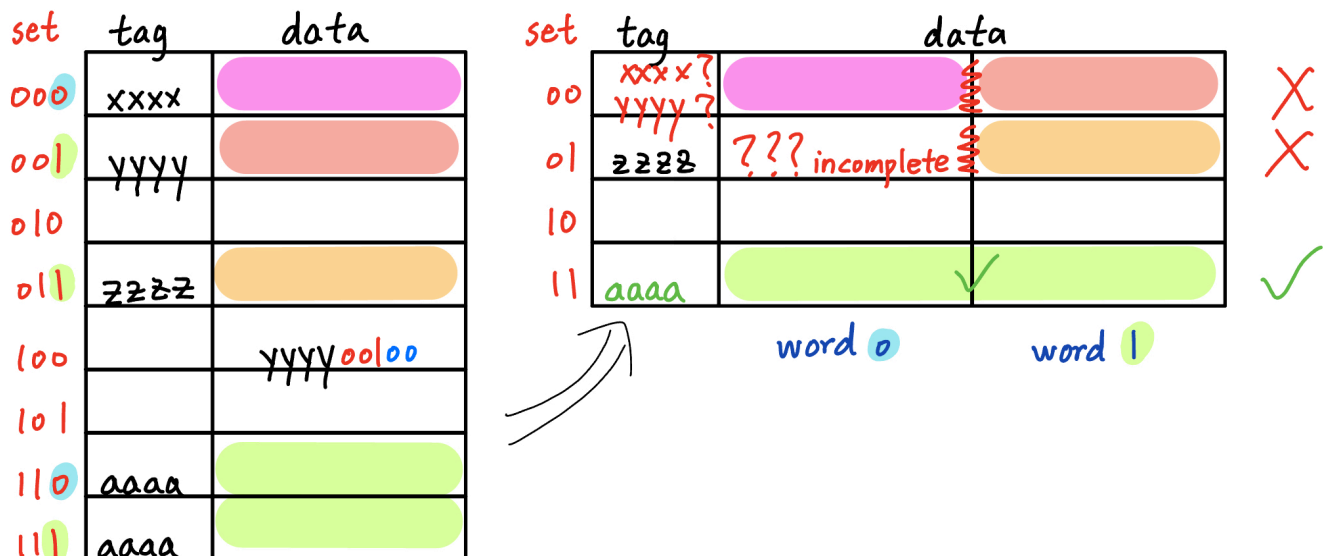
| set | tag | data |
|---|---|---|
| 000 | xxxx | |
| 001 | yyyy | |
| 010 | | |
| 011 | zzzz | |
| 100 | | yyyy00100 |
| 101 | | |
| 110 | aaaa | |
| 111 | aaaa | |

| set | tag | data | | |
|---|---|---|---|---|
| 00 | xxxx? yyyy? | | | X |
| 01 | zzzz | ??? incomplete | | X |
| 10 | | | | |
| 11 | aaaa | ✓ | | ✓ |

word 0 word 1